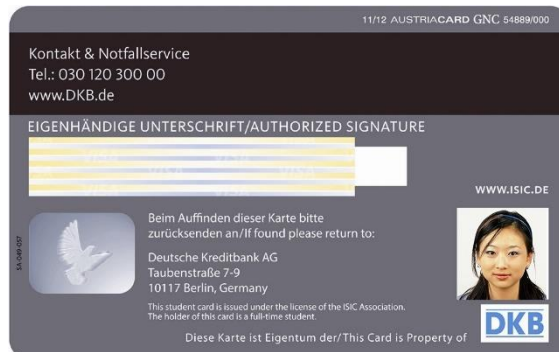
11/12 AUSTRIACARD GNC 54889/000

Kontakt & Notfallservice
Tel.: 030 120 300 00
www.DKB.de

EIGENHÄNDIGE UNTERSCHRIFT/AUTHORIZED SIGNATURE

WWW.ISIC.DE

SA-048-037

Beim Auffinden dieser Karte bitte zurücksenden an/If found please return to:

Deutsche Kreditbank AG
Taubenstraße 7-9
10117 Berlin, Germany

This student card is issued under the license of the ISIC Association.
The holder of this card is a full-time student.

Diese Karte ist Eigentum der/This Card is Property of

DKB